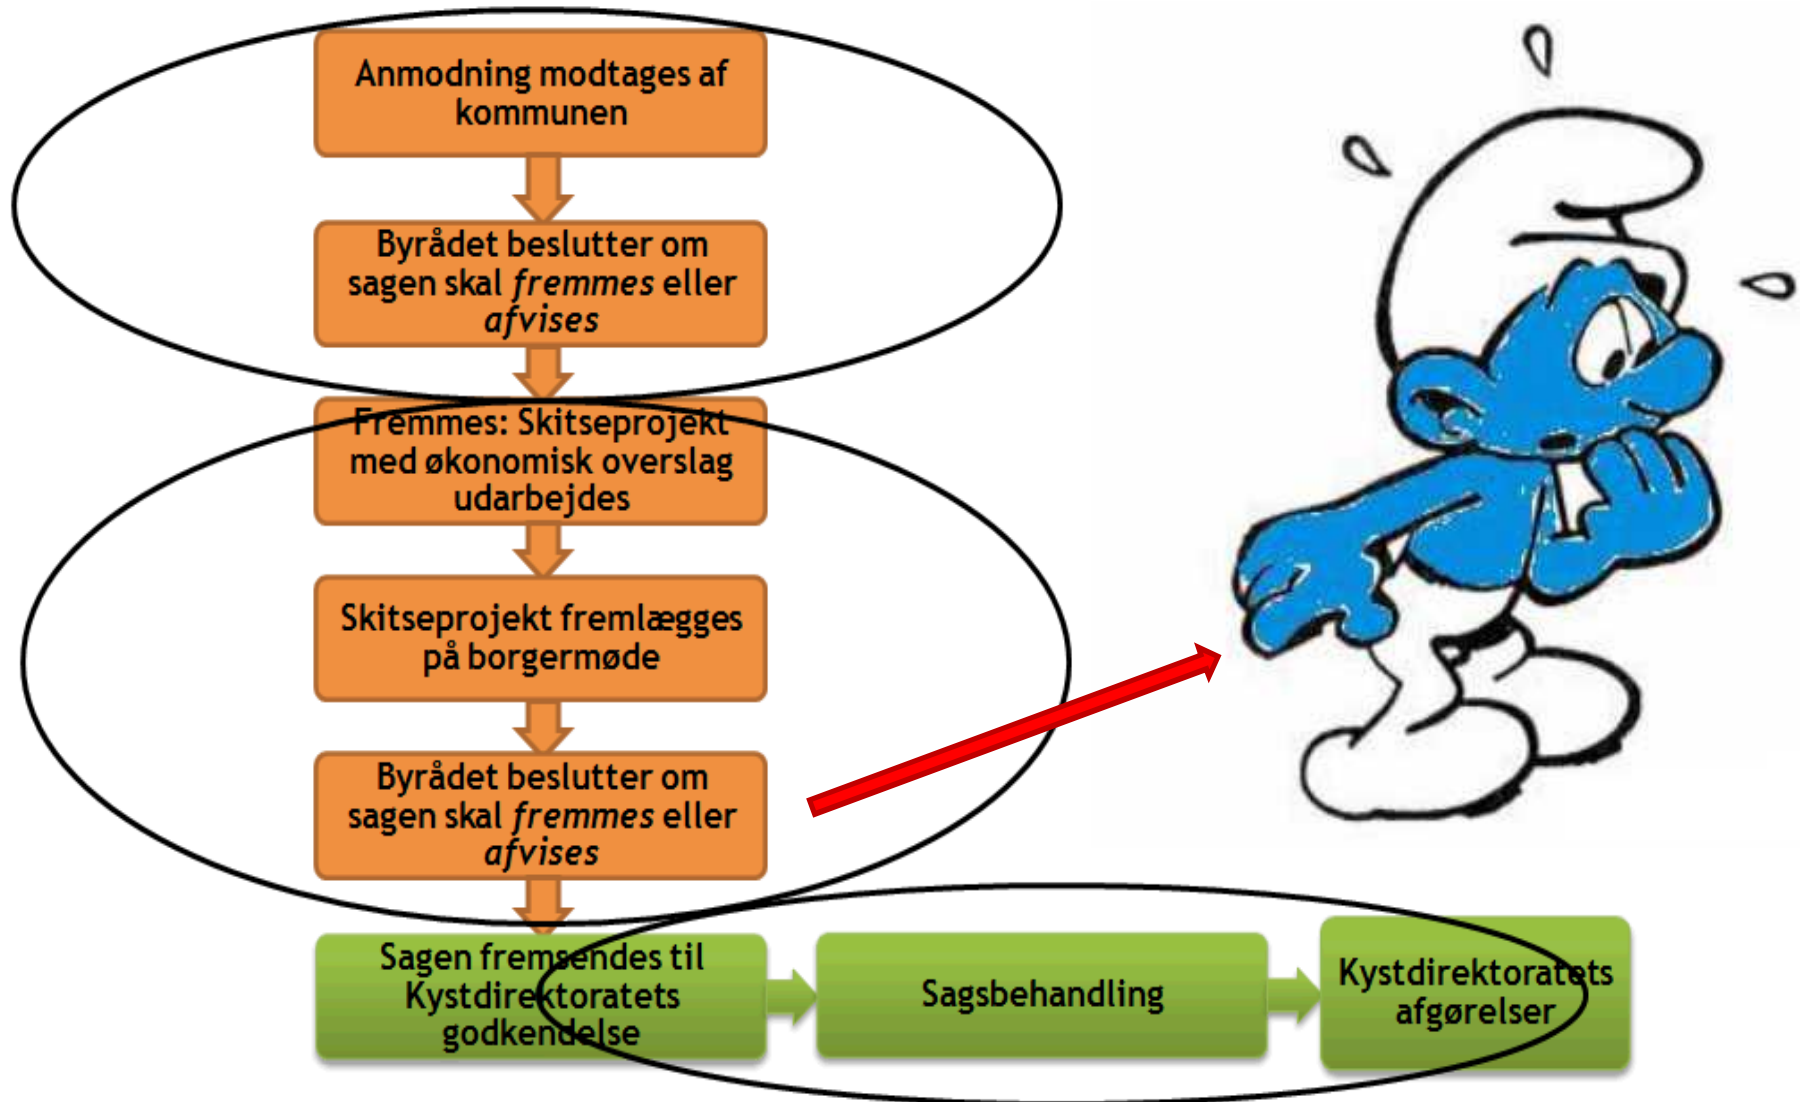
Anmodning modtages af kommunen

Byrådet beslutter om sagen skal *fremmes* eller *afvises*

Fremmes: Skitseprojekt med økonomisk overslag udarbejdes

Skitseprojekt fremlægges på borgermøde

Byrådet beslutter om sagen skal *fremmes* eller *afvises*

Sagen fremsendes til Kystdirektoratets godkendelse

Sagsbehandling

Kystdirektoratets afgørelser